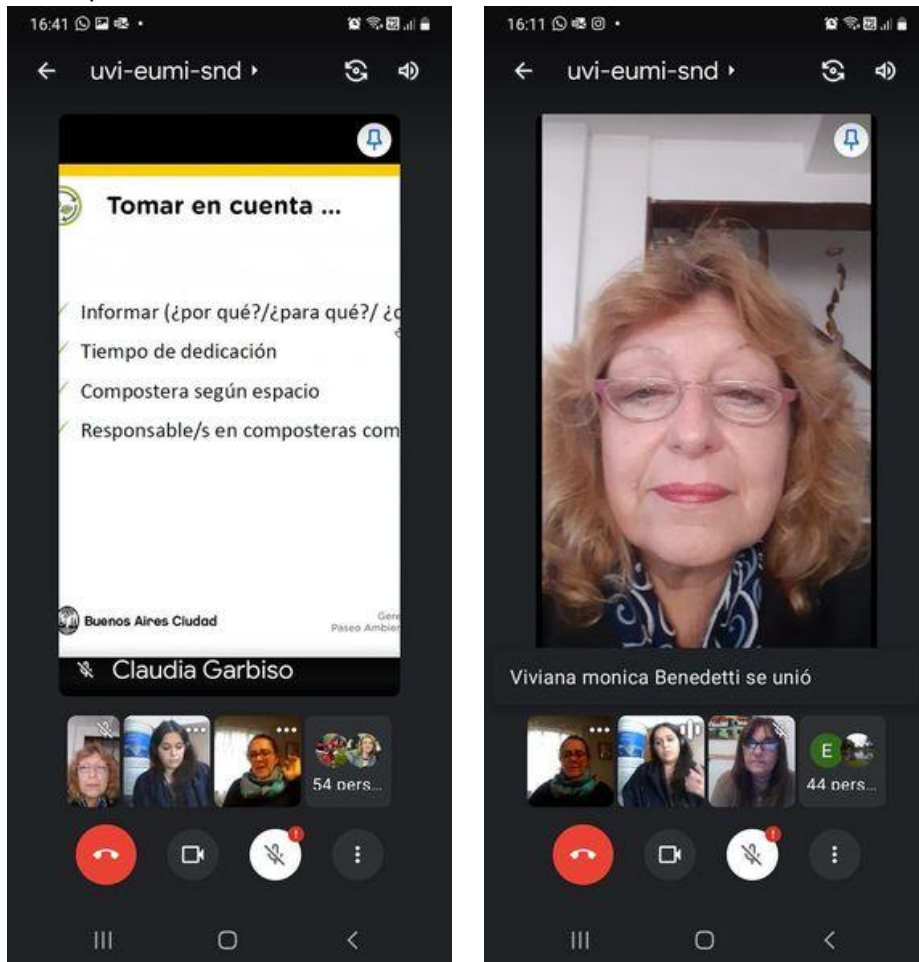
16:41

uvi-eumi-snd

Tomar en cuenta ...

Informar (¿por qué?/¿para qué?/ ¿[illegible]

Tiempo de dedicación

Compostera según espacio

Responsable/s en composteras com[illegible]

Buenos Aires Ciudad

Gere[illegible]
Paseo Ambien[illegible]

Claudia Garbiso

54 pers...

16:11

uvi-eumi-snd

Viviana monica Benedetti se unió

E

44 pers...